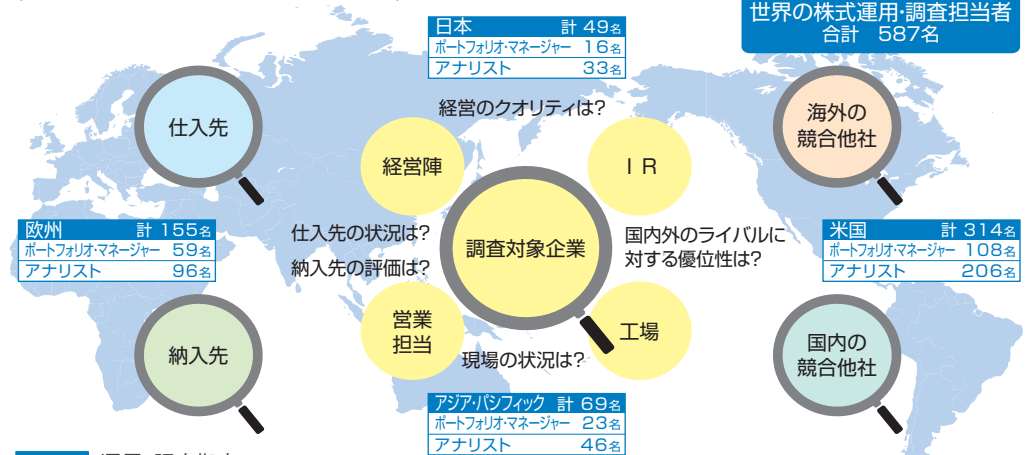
世界の株式運用・調査担当者
合計　587名

| 日本 | 計 49名 |
|---|---|
| ポートフォリオ・マネージャー | 16名 |
| アナリスト | 33名 |

経営のクオリティは?

仕入先

経営陣

I R

海外の競合他社

| 欧州 | 計 155名 |
|---|---|
| ポートフォリオ・マネージャー | 59名 |
| アナリスト | 96名 |

仕入先の状況は?

納入先の評価は?

調査対象企業

国内外のライバルに対する優位性は?

| 米国 | 計 314名 |
|---|---|
| ポートフォリオ・マネージャー | 108名 |
| アナリスト | 206名 |

納入先

営業担当

工場

国内の競合他社

現場の状況は?

| アジア・パシフィック | 計 69名 |
|---|---|
| ポートフォリオ・マネージャー | 23名 |
| アナリスト | 46名 |

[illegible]